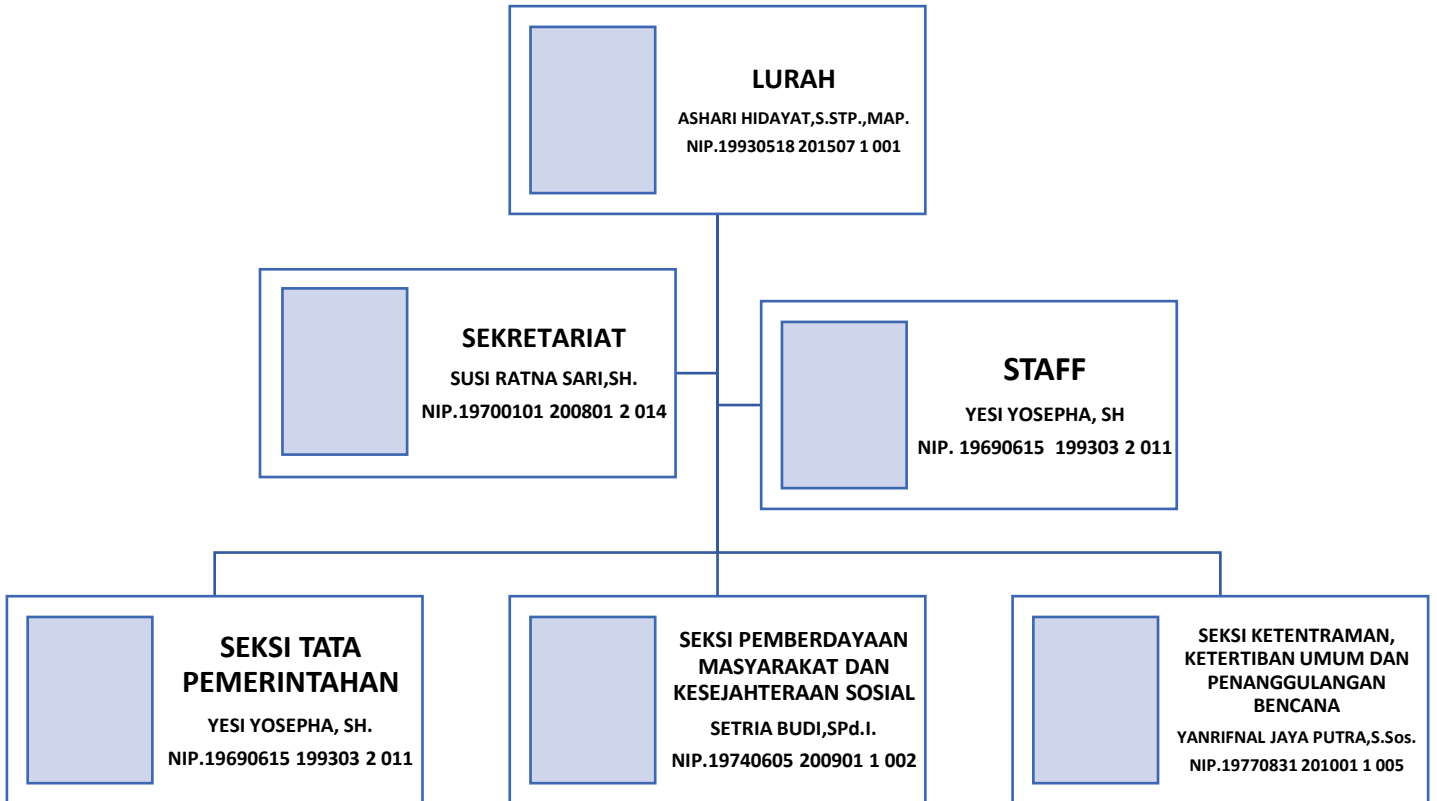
LURAH
ASHARI HIDAYAT,S.STP.,MAP.
NIP.19930518 201507 1 001

SEKRETARIAT
SUSI RATNA SARI,SH.
NIP.19700101 200801 2 014

STAFF
YESI YOSEPHA, SH
NIP. 19690615 199303 2 011

SEKSI TATA PEMERINTAHAN
YESI YOSEPHA, SH.
NIP.19690615 199303 2 011

SEKSI PEMBERDAYAAN MASYARAKAT DAN KESEJAHTERAAN SOSIAL
SETRIA BUDI,SPd.I.
NIP.19740605 200901 1 002

SEKSI KETENTRAMAN, KETERTIBAN UMUM DAN PENANGGULANGAN BENCANA
YANRIFNAL JAYA PUTRA,S.Sos.
NIP.19770831 201001 1 005